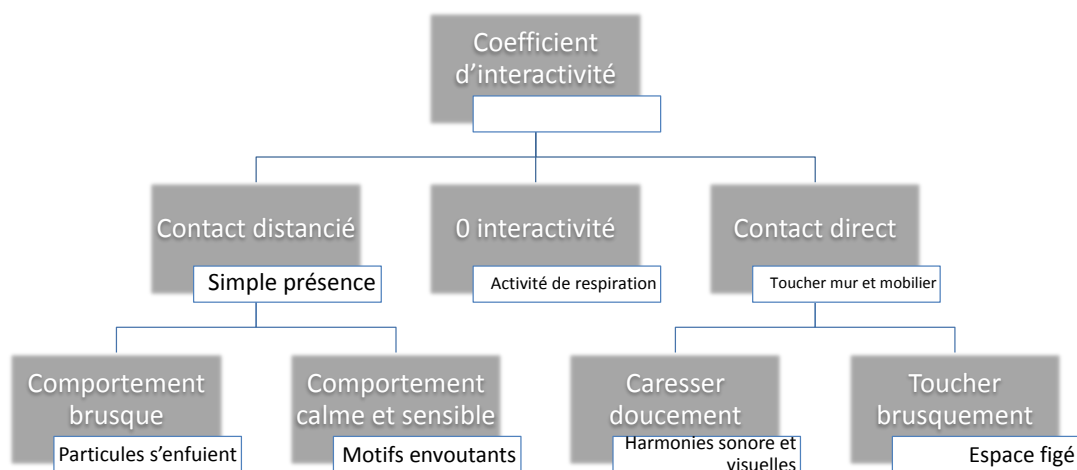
Coefficient d’interactivité

Contact distancié

Simple présence

0 interactivité

Activité de respiration

Contact direct

Toucher mur et mobilier

Comportement brusque

Particules s’enfuient

Comportement calme et sensible

Motifs envoutants

Caresser doucement

Harmonies sonore et visuelles

Toucher brusquement

Espace figé